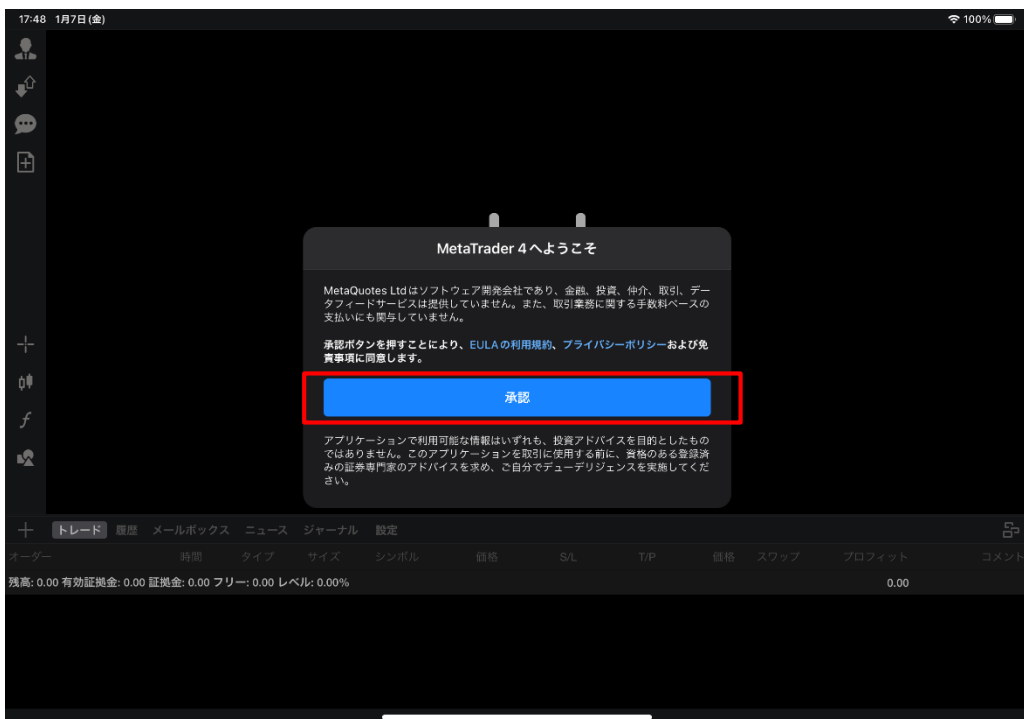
17:48 1月7日(金)

100%

MetaTrader 4へようこそ

MetaQuotes Ltdはソフトウェア開発会社であり、金融、投資、仲介、取引、データフィードサービスは提供していません。また、取引業務に関する手数料ベースの支払いにも関与していません。

承認ボタンを押すことにより、EULAの利用規約、プライバシーポリシーおよび免責事項に同意します。

承認

アプリケーションで利用可能な情報はいずれも、投資アドバイスを目的としたものではありません。このアプリケーションを取引に使用する前に、資格のある登録済みの証券専門家のアドバイスを求め、ご自分でデューデリジェンスを実施してください。

トレード 履歴 メールボックス ニュース ジャーナル 設定

| オーダー | 時間 | タイプ | サイズ | シンボル | 価格 | S/L | T/P | 価格 | スワップ | プロフィット | コメント |
|---|---|---|---|---|---|---|---|---|---|---|---|

残高: 0.00 有効証拠金: 0.00 証拠金: 0.00 フリー: 0.00 レベル: 0.00%

0.00